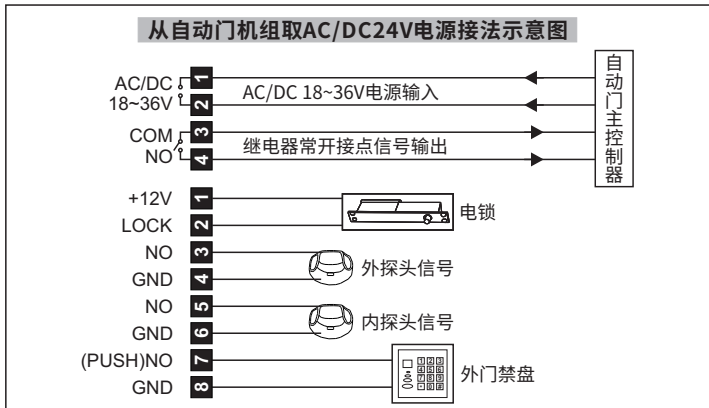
从自动门机组取AC/DC24V电源接法示意图

AC/DC 1
18~36V 2
AC/DC 18~36V电源输入
COM 3
NO 4
继电器常开接点信号输出

自动门主控制器

+12V 1
LOCK 2
电锁
NO 3
GND 4
外探头信号
NO 5
GND 6
内探头信号
(PUSH)NO 7
GND 8
外门禁盘